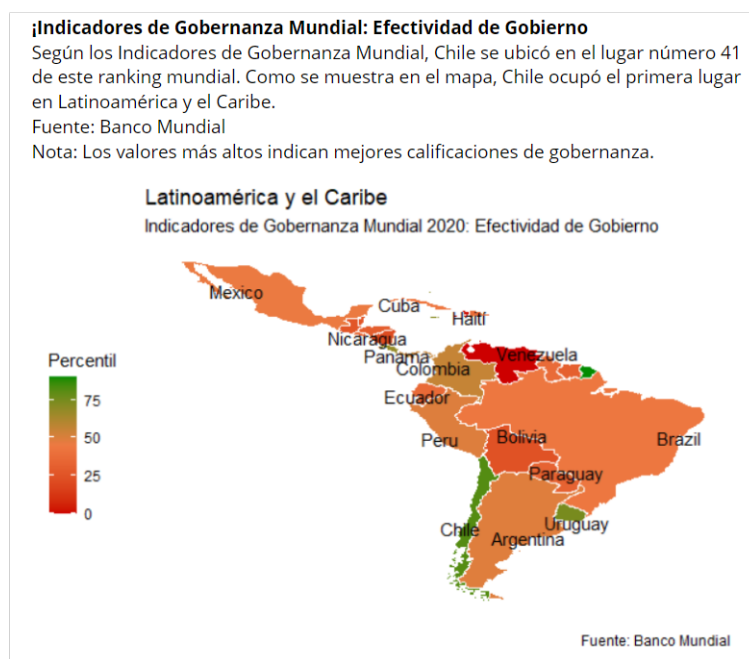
¡Indicadores de Gobernanza Mundial: Efectividad de Gobierno

Según los Indicadores de Gobernanza Mundial, Chile se ubicó en el lugar número 41 de este ranking mundial. Como se muestra en el mapa, Chile ocupó el primera lugar en Latinoamérica y el Caribe.

Fuente: Banco Mundial

Nota: Los valores más altos indican mejores calificaciones de gobernanza.

Latinoamérica y el Caribe

Indicadores de Gobernanza Mundial 2020: Efectividad de Gobierno

Percentil

75

50

25

0

Mexico

Cuba

Haiti

Nicaragua

Panama

Venezuela

Colombia

Ecuador

Peru

Bolivia

Brazil

Paraguay

Chile

Uruguay

Argentina

Fuente: Banco Mundial